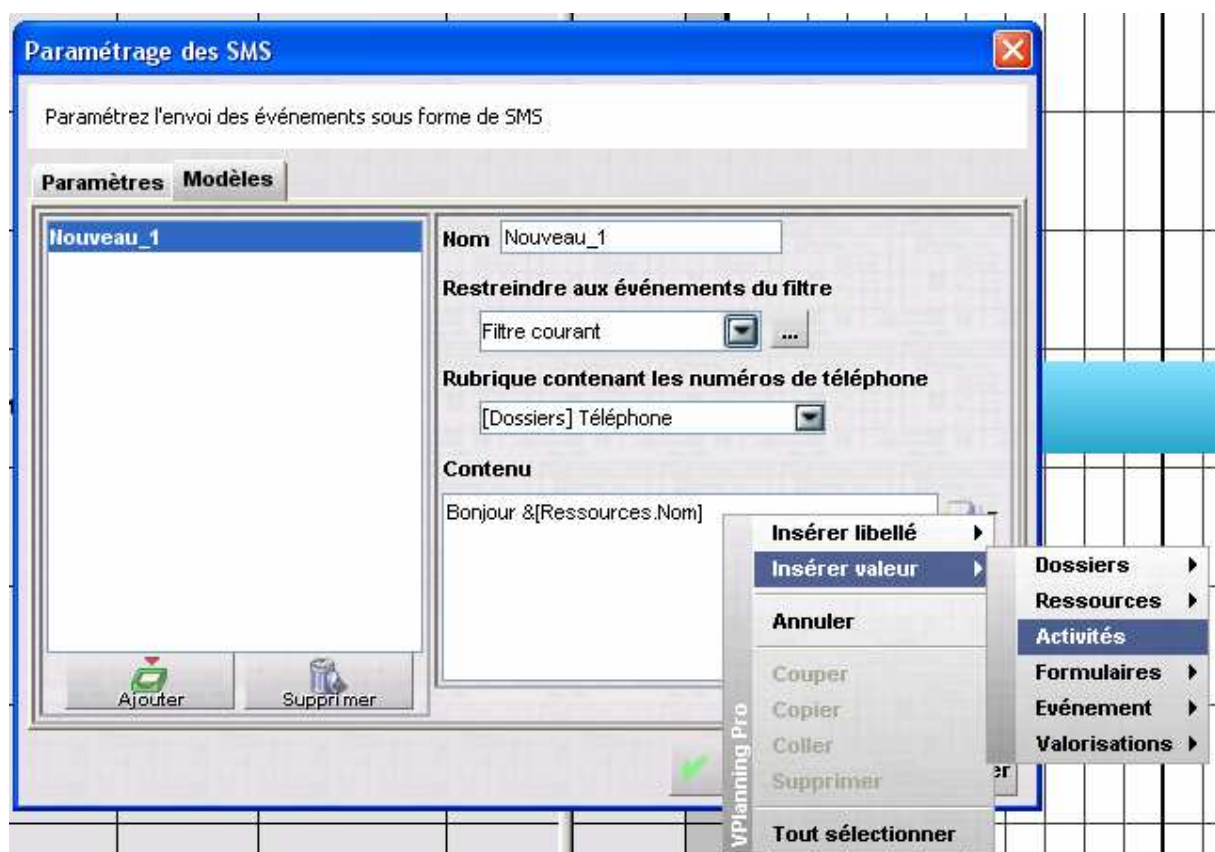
Paramétrage des SMS

Paramétrez l'envoi des événements sous forme de SMS

Paramètres Modèles

Nouveau_1

Ajouter Supprimer

Nom Nouveau_1

Restreindre aux événements du filtre

Filtre courant ...

Rubrique contenant les numéros de téléphone

[Dossiers] Téléphone

Contenu

Bonjour &[Ressources.Nom]

Insérer libellé
Insérer valeur
Annuler
Couper
Copier
Coller
Supprimer
Tout sélectionner

VPlanning Pro

Dossiers
Ressources
Activités
Formulaires
Evénement
Valorisations

er